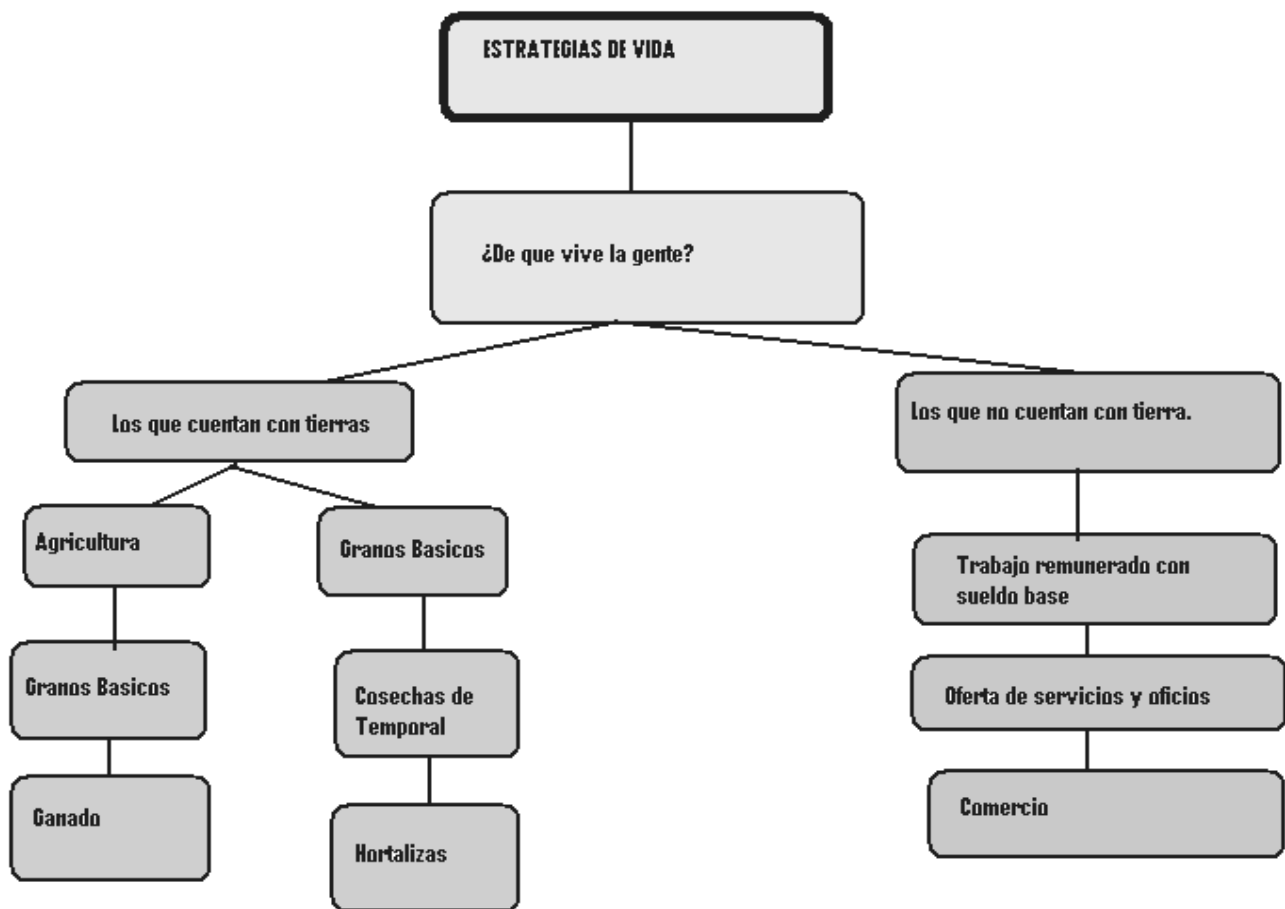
ESTRATEGIAS DE VIDA

¿De que vive la gente?

Los que cuentan con tierras

Agricultura

Granos Basicos

Ganado

Granos Basicos

Cosechas de Temporal

Hortalizas

Los que no cuentan con tierra.

Trabajo remunerado con sueldo base

Oferta de servicios y oficios

Comercio